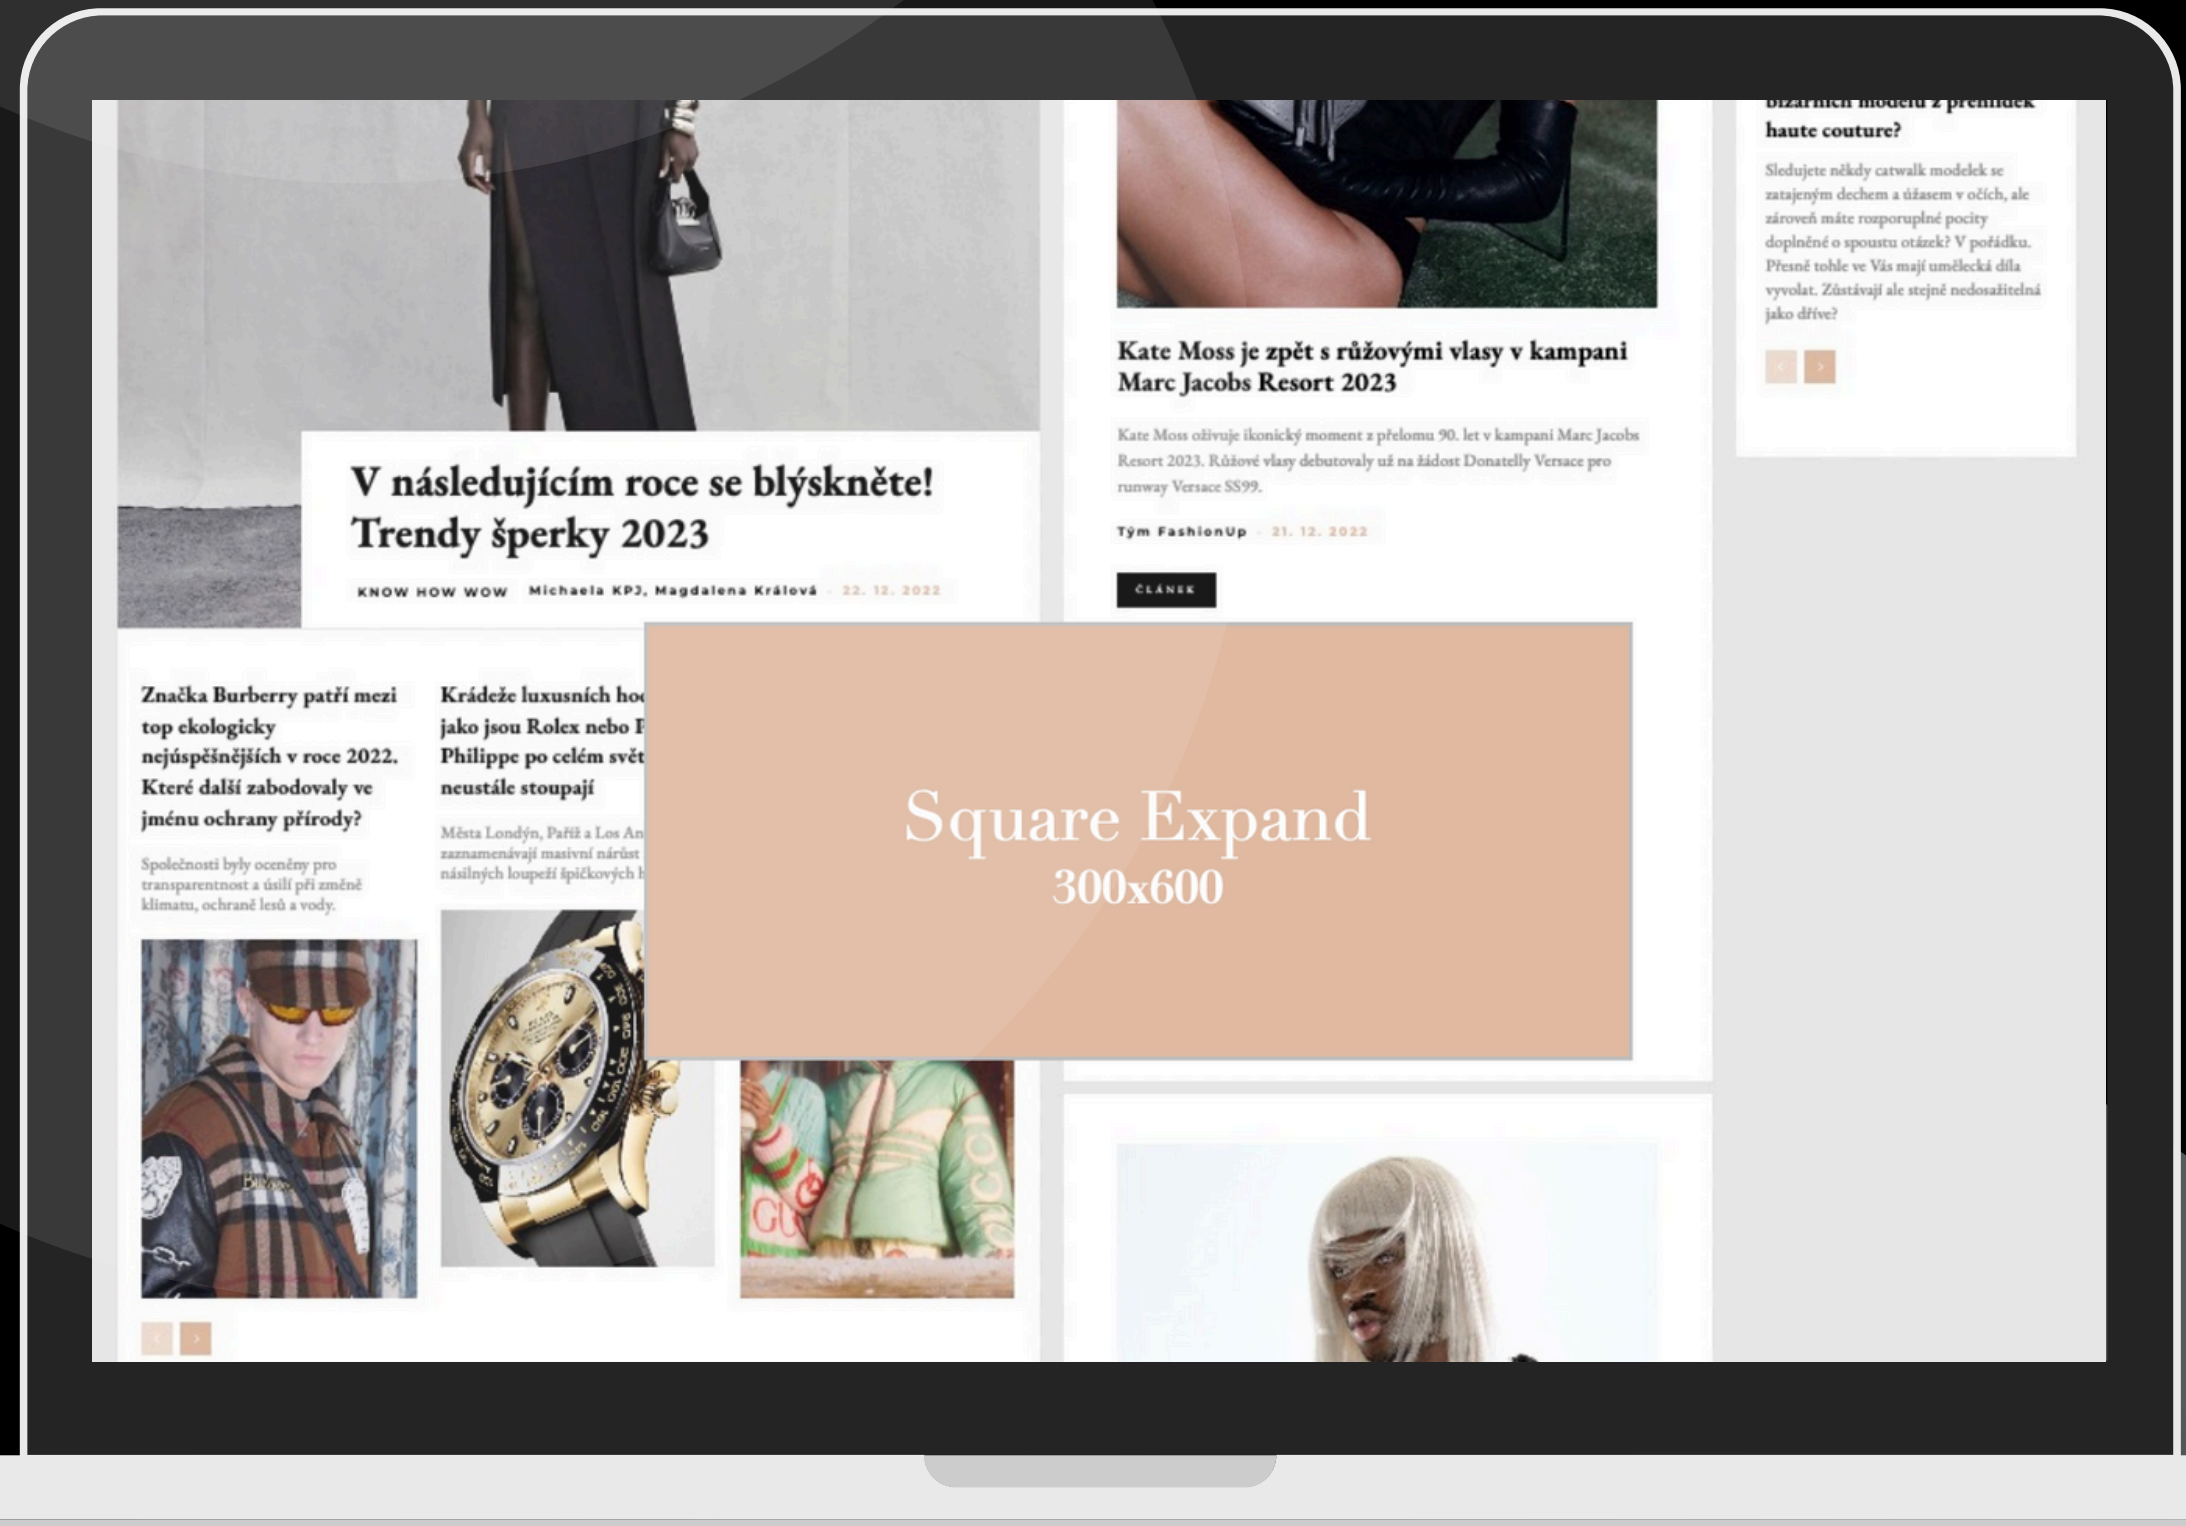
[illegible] haute couture?

Sledujete někdy catwalk modelek se zatajeným dechem a úžasem v očích, ale zároveň máte rozporuplné pocity doplněné o spoustu otázek? V pořádku. Přesně tohle ve Vás mají umělecká díla vyvolat. Zůstávají ale stejně nedosažitelná jako dříve?

Kate Moss je zpět s růžovými vlasy v kampani Marc Jacobs Resort 2023

Kate Moss oživuje ikonický moment z přelomu 90. let v kampani Marc Jacobs Resort 2023. Růžové vlasy debutovaly už na žádost Donatelly Versace pro runway Versace SS99.

Tým FashionUp · 21. 12. 2022

ČLÁNEK

V následujícím roce se blýskněte! Trendy šperky 2023

KNOW HOW WOW · Michaela KPJ, Magdalena Králová · 22. 12. 2022

Značka Burberry patří mezi top ekologicky nejúspěšnějších v roce 2022. Které další zabodovaly ve jménu ochrany přírody?

Společnosti byly oceněny pro transparentnost a úsilí při změně klimatu, ochraně lesů a vody.

Krádeže luxusních ho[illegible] jako jsou Rolex nebo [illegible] Philippe po celém svět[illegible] neustále stoupají

Města Londýn, Paříž a Los An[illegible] zaznamenávají masivní nárůst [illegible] násilných loupeží špičkových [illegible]

Square Expand
300x600